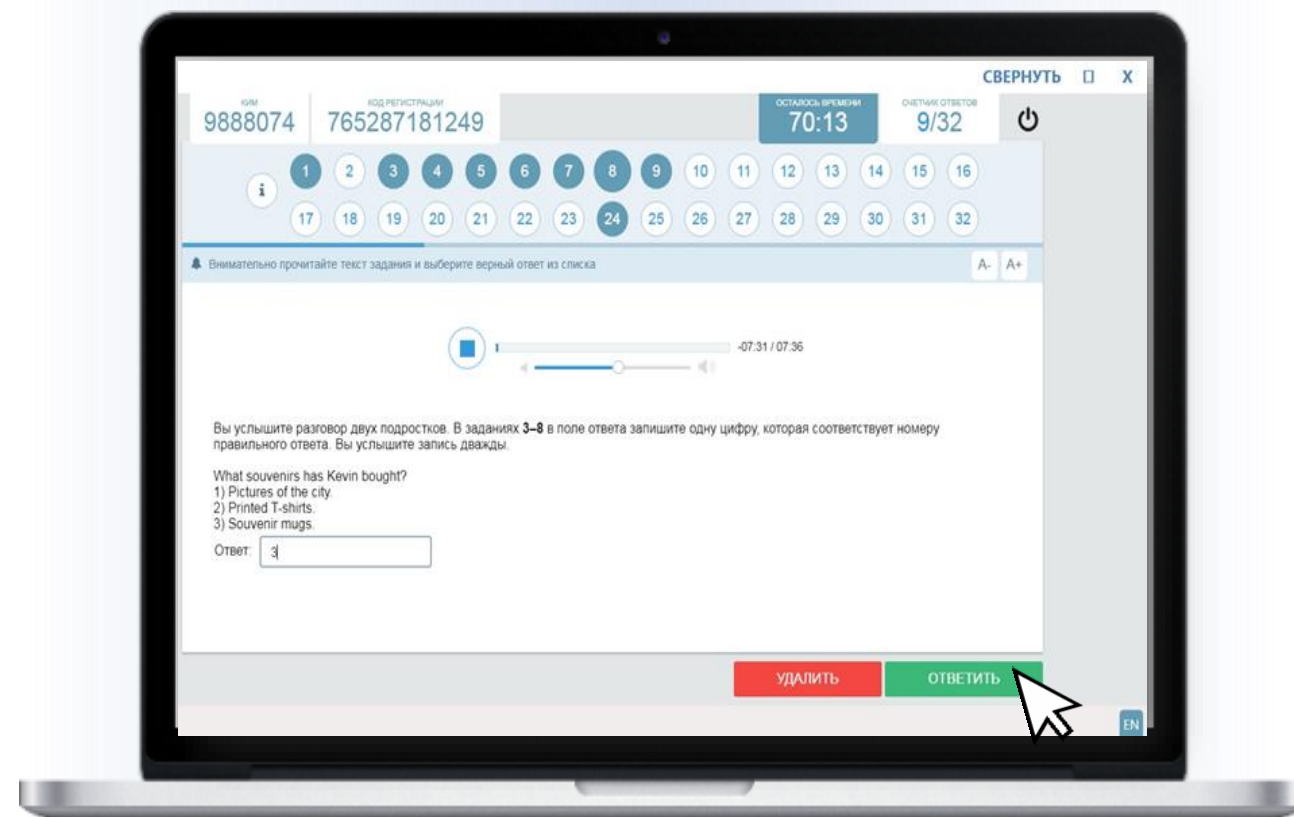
СВЕРНУТЬ □ X

КИМ
9888074

КОД РЕГИСТРАЦИИ
765287181249

ОСТАЛОСЬ ВРЕМЕНИ
70:13

СЧЕТЧИК ОТВЕТОВ
9/32

i

1 2 3 4 5 6 7 8 9 10 11 12 13 14 15 16
17 18 19 20 21 22 23 24 25 26 27 28 29 30 31 32

Внимательно прочитайте текст задания и выберите верный ответ из списка

A- A+

-07:31 / 07:36

Вы услышите разговор двух подростков. В заданиях **3–8** в поле ответа запишите одну цифру, которая соответствует номеру правильного ответа. Вы услышите запись дважды.

What souvenirs has Kevin bought?
1) Pictures of the city.
2) Printed T-shirts.
3) Souvenir mugs.

Ответ: 3

УДАЛИТЬ

ОТВЕТИТЬ

EN